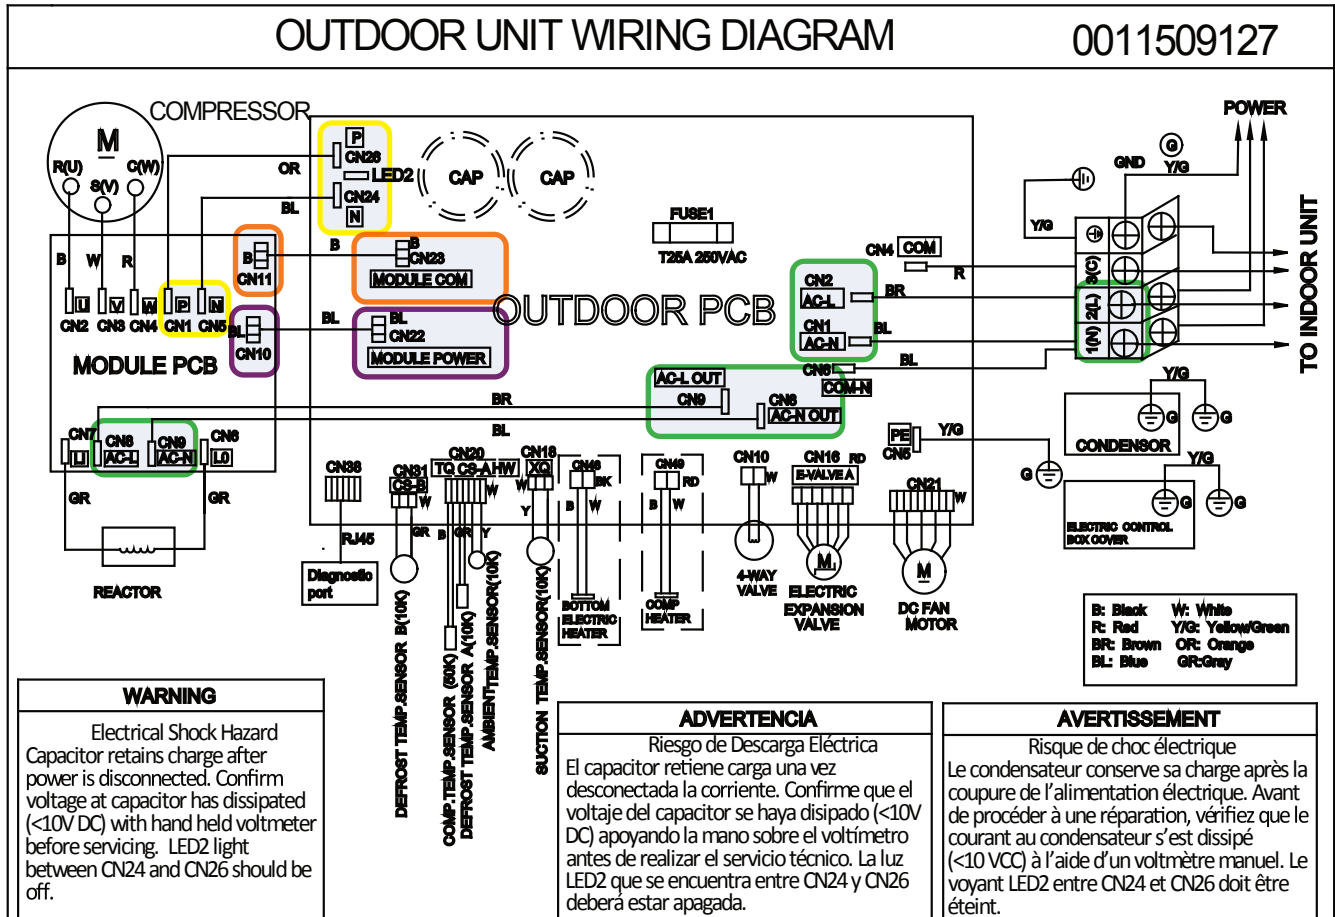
OUTDOOR UNIT WIRING DIAGRAM 0011509127

COMPRESSOR
M
R(U) S(V) C(W)
OR
BL
P
CN26
LED2
CN24
N
CAP CAP
FUSE1
T25A 250VAC
B W R
U V W P N
CN2 CN3 CN4 CN1 CN5
B
CN11
B
CN23
MODULE COM
BL
CN10
BL
BL
CN22
MODULE POWER
OUTDOOR PCB
CN4 COM
R
CN2
AC-L
BR
CN1
AC-N
BL
BL
CN6
COM-N
POWER
GND
Y/G
Y/G
3(C)
2(L)
1(N)
TO INDOOR UNIT
MODULE PCB
BR
AC-L OUT
CN9
CN8
AC-N OUT
BL
Y/G
G G
CONDENSOR
CN7 CN8 CN9 CN6
L1 AC-L AC-N L0
PE
CN5
Y/G
Y/G
G
G G
ELECTRIC CONTROL BOX COVER
GR GR
REACTOR
CN38
RJ45
Diagnostic port
CN31
CS-B
W
GR
CN20
TQ CS-A HW
W
B GR Y
CN18
XQ
W
Y
CN46
BK
B W
BOTTOM ELECTRIC HEATER
CN49
RD
B W
COMP HEATER
CN10
W
4-WAY VALVE
CN16
E-VALVE A
RD
M
ELECTRIC EXPANSION VALVE
CN21
W
M
DC FAN MOTOR
DEFROST TEMP.SENSOR B(10K)
COMP.TEMP.SENSOR (50K)
DEFROST TEMP.SENSOR A(10K)
AMBIENT TEMP.SENSOR(10K)
SUCTION TEMP.SENSOR(10K)
B: Black W: White
R: Red Y/G: Yellow/Green
BR: Brown OR: Orange
BL: Blue GR:Gray

WARNING
Electrical Shock Hazard
Capacitor retains charge after power is disconnected. Confirm voltage at capacitor has dissipated (<10V DC) with hand held voltmeter before servicing. LED2 light between CN24 and CN26 should be off.

ADVERTENCIA
Riesgo de Descarga Eléctrica
El capacitor retiene carga una vez desconectada la corriente. Confirme que el voltaje del capacitor se haya disipado (<10V DC) apoyando la mano sobre el voltímetro antes de realizar el servicio técnico. La luz LED2 que se encuentra entre CN24 y CN26 deberá estar apagada.

AVERTISSEMENT
Risque de choc électrique
Le condensateur conserve sa charge après la coupure de l'alimentation électrique. Avant de procéder à une réparation, vérifiez que le courant au condensateur s'est dissipé (<10 VCC) à l'aide d'un voltmètre manuel. Le voyant LED2 entre CN24 et CN26 doit être éteint.